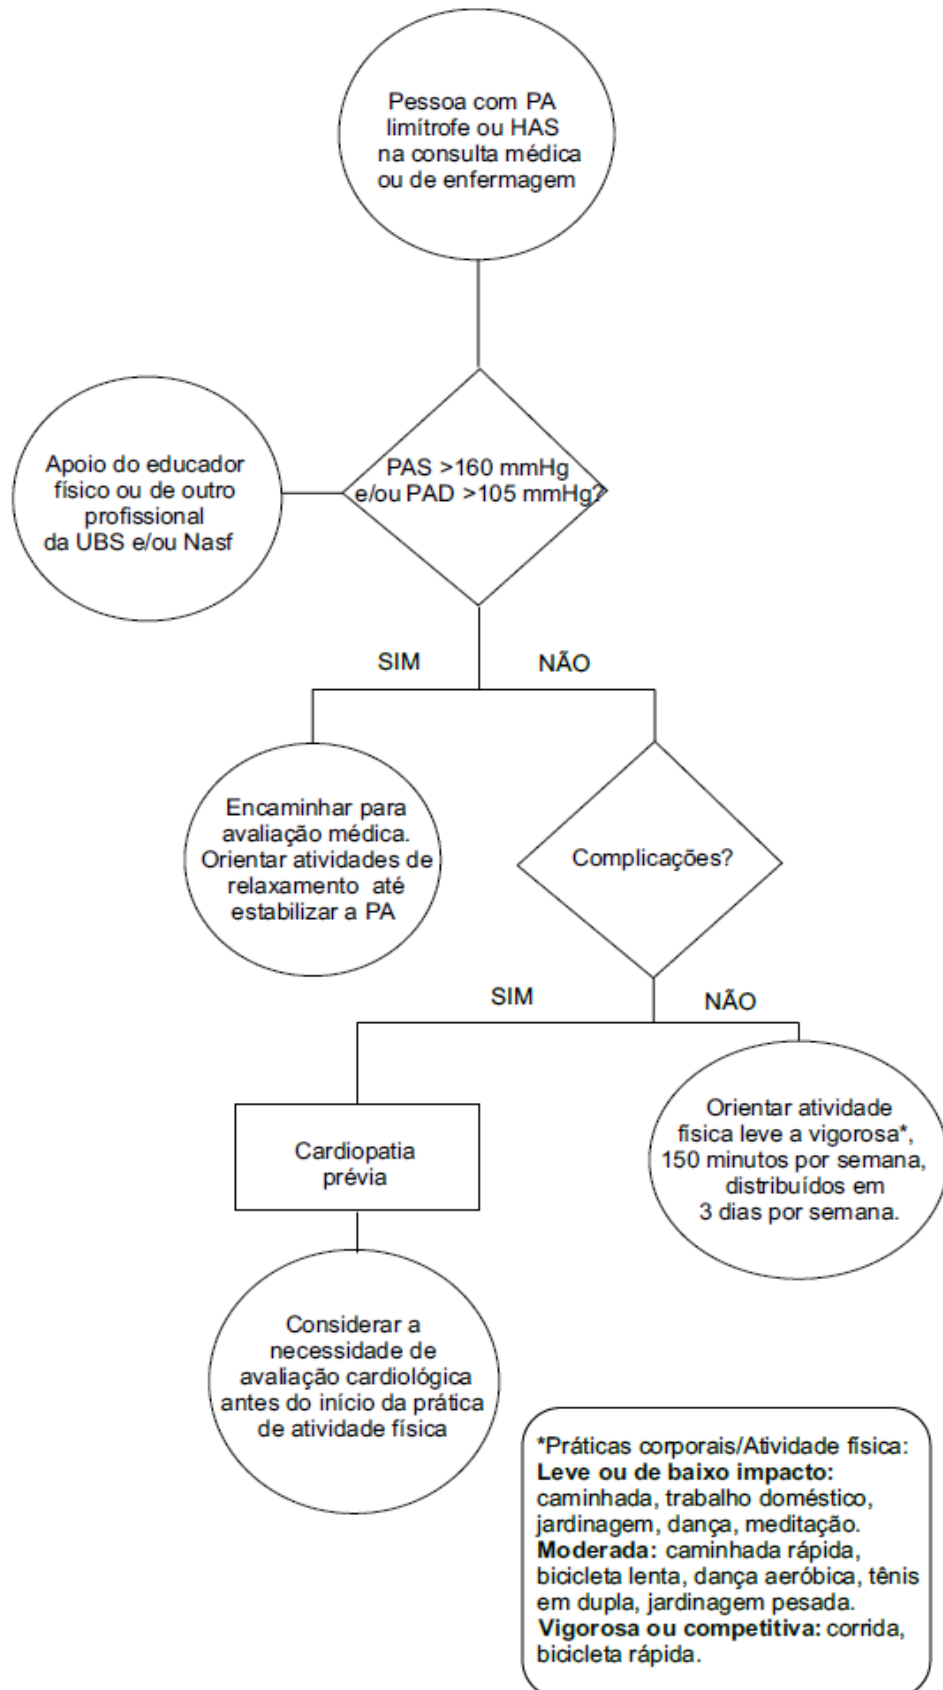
Pessoa com PA limítrofe ou HAS na consulta médica ou de enfermagem

Apoio do educador físico ou de outro profissional da UBS e/ou Nasf

PAS >160 mmHg e/ou PAD >105 mmHg?

SIM

NÃO

Encaminhar para avaliação médica. Orientar atividades de relaxamento até estabilizar a PA

Complicações?

SIM

NÃO

Cardiopatia prévia

Orientar atividade física leve a vigorosa*, 150 minutos por semana, distribuídos em 3 dias por semana.

Considerar a necessidade de avaliação cardiológica antes do início da prática de atividade física

*Práticas corporais/Atividade física:
**Leve ou de baixo impacto:** caminhada, trabalho doméstico, jardinagem, dança, meditação.
**Moderada:** caminhada rápida, bicicleta lenta, dança aeróbica, tênis em dupla, jardinagem pesada.
**Vigorosa ou competitiva:** corrida, bicicleta rápida.